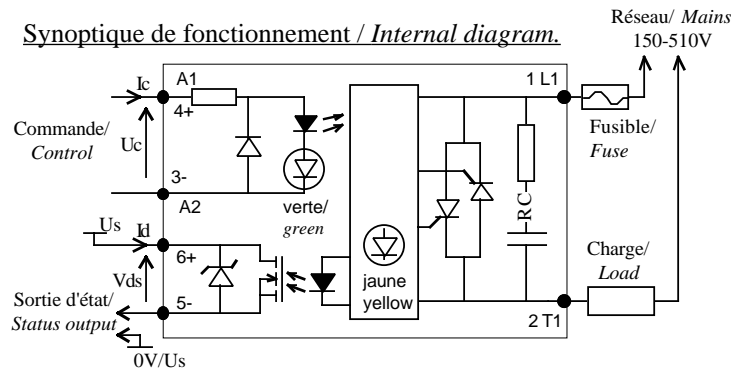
Synoptique de fonctionnement / *Internal diagram.*

Réseau/ *Mains*
150-510V

Ic
A1
4+
Commande/
*Control*
Uc
3-
A2
verte/
*green*
1 L1
Fusible/
*Fuse*
RC
Us
Id
6+
Vds
Sortie d'état/
*Status output*
5-
0V/Us
jaune
yellow
Charge/
*Load*
2 T1